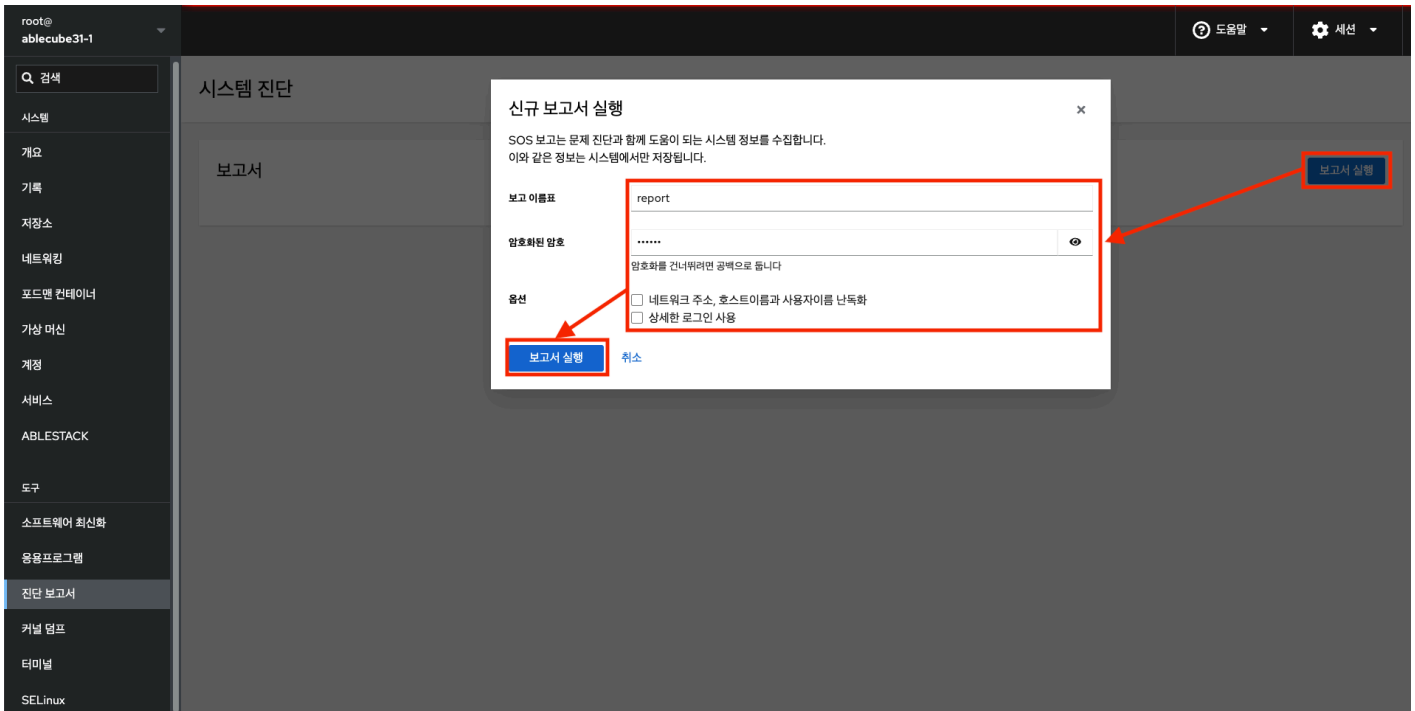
root@
ablecube31-1

도움말
세션

검색
시스템
개요
기록
저장소
네트워킹
포드맨 컨테이너
가상 머신
계정
서비스
ABLESTACK

도구
소프트웨어 최신화
응용프로그램
진단 보고서
커널 덤프
터미널
SELinux

시스템 진단

보고서

보고서 실행

신규 보고서 실행

SOS 보고는 문제 진단과 함께 도움이 되는 시스템 정보를 수집합니다.
이와 같은 정보는 시스템에서만 저장됩니다.

보고 이름표 report

암호화된 암호 ••••••

암호화를 건너뛰려면 공백으로 둡니다

옵션
네트워크 주소, 호스트이름과 사용자이름 난독화
상세한 로그인 사용

보고서 실행 취소